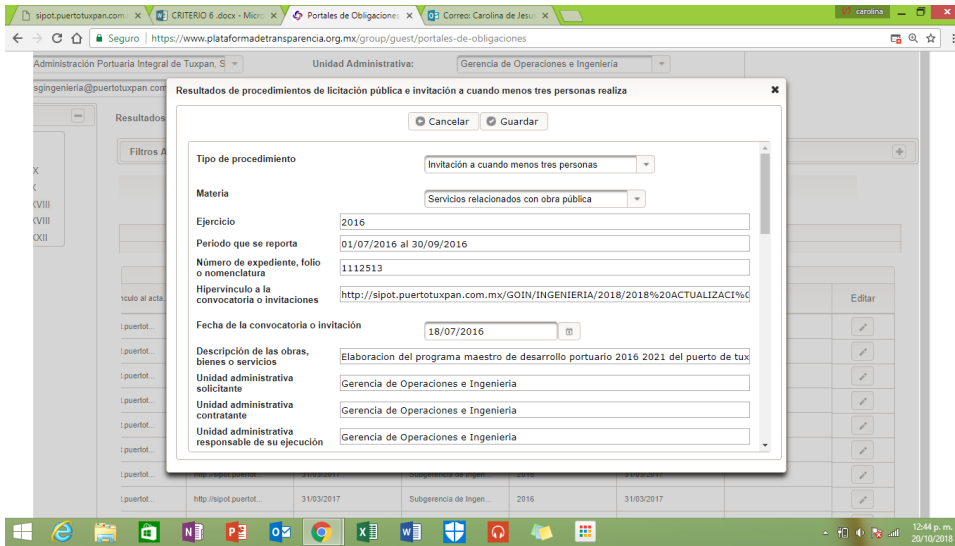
sipot.puertotuxpan.com ×
CRITERIO 6 .docx - Micro ×
Portales de Obligaciones ×
Correo: Carolina de Jesu ×
carolina

Seguro | https://www.plataformadetransparencia.org.mx/group/guest/portales-de-obligaciones

Administración Portuaria Integral de Tuxpan, S
Unidad Administrativa:
Gerencia de Operaciones e Ingenieria
sgingenieria@puertotuxpan.com
Resultados
Filtros A
X
X
XVIII
XVIII
XXII
nculo al acta...
Editar

Resultados de procedimientos de licitación pública e invitación a cuando menos tres personas realiza

Cancelar
Guardar

| | |
|---|---|
| Tipo de procedimiento | Invitación a cuando menos tres personas |
| Materia | Servicios relacionados con obra pública |
| Ejercicio | 2016 |
| Periodo que se reporta | 01/07/2016 al 30/09/2016 |
| Número de expediente, folio o nomenclatura | 1112513 |
| Hipervínculo a la convocatoria o invitaciones | http://sipot.puertotuxpan.com.mx/GOIN/INGENIERIA/2018/2018%20ACTUALIZACI%C |
| Fecha de la convocatoria o invitación | 18/07/2016 |
| Descripción de las obras, bienes o servicios | Elaboracion del programa maestro de desarrollo portuario 2016 2021 del puerto de tux |
| Unidad administrativa solicitante | Gerencia de Operaciones e Ingenieria |
| Unidad administrativa contratante | Gerencia de Operaciones e Ingenieria |
| Unidad administrativa responsable de su ejecución | Gerencia de Operaciones e Ingenieria |

.puertot...
.puertot...
.puertot...
.puertot...
.puertot...
.puertot...
.puertot...
.puertot... http://sipot.puertot... 31/03/2017 Subgerencia de Ingen... 2016 31/03/2017
.puertot... http://sipot.puertot... 31/03/2017 Subgerencia de Ingen... 2016 31/03/2017

12:44 p. m.
20/10/2018